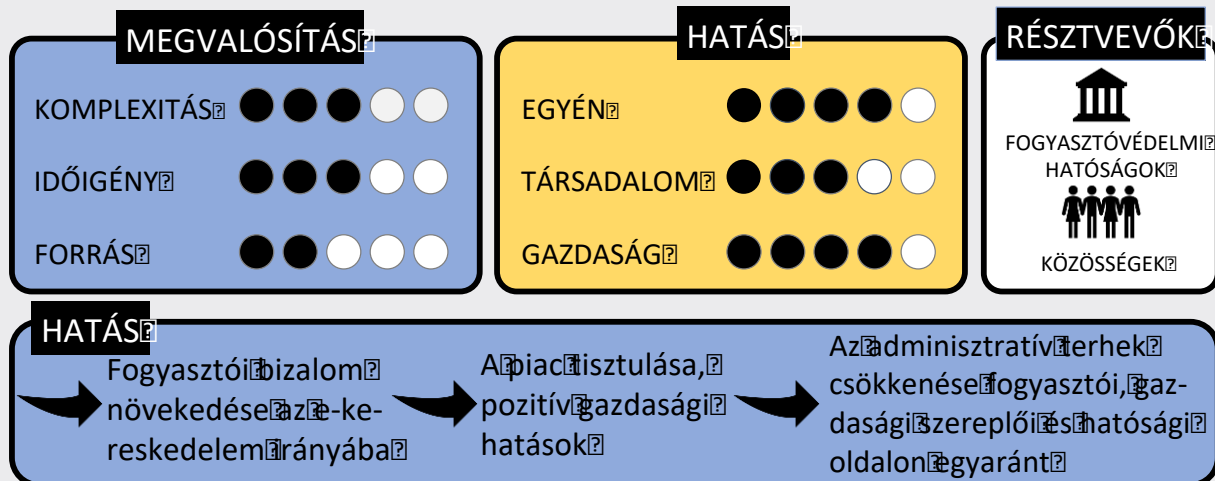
MEGVALÓSÍTÁS

KOMPLEXITÁS

IDŐIGÉNY

FORRÁS

HATÁS

EGYÉN

TÁRSADALOM

GAZDASÁG

RÉSZTVEVŐK

FOGYASZTÓVÉDELMI HATÓSÁGOK

KÖZÖSSÉGEK

HATÁS

Fogyasztói bizalom növekedése az e-kereskedelem irányába

A piac tisztulása, pozitív gazdasági hatások

Az adminisztratív terhek csökkenése fogyasztói, gazdasági szereplői és hatósági oldalon egyaránt